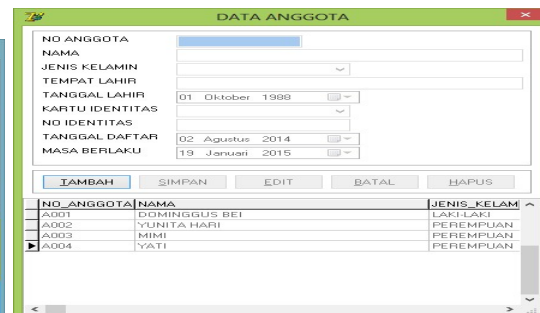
DATA ANGGOTA

NO ANGGOTA
NAMA
JENIS KELAMIN
TEMPAT LAHIR
TANGGAL LAHIR 01 Oktober 1998
KARTU IDENTITAS
NO IDENTITAS
TANGGAL DAFTAR 02 Agustus 2014
MASA BERLAKU 19 Januari 2015

TAMBAH SIMPAN EDIT BATAL HAPUS

| NO_ANGGOTA | NAMA | JENIS_KELAM |
|---|---|---|
| A001 | DOMINGGUS BEI | LAKI-LAKI |
| A002 | YUNITA HARI | PEREMPUAN |
| A003 | MIMI | PEREMPUAN |
| A004 | YATI | PEREMPUAN |